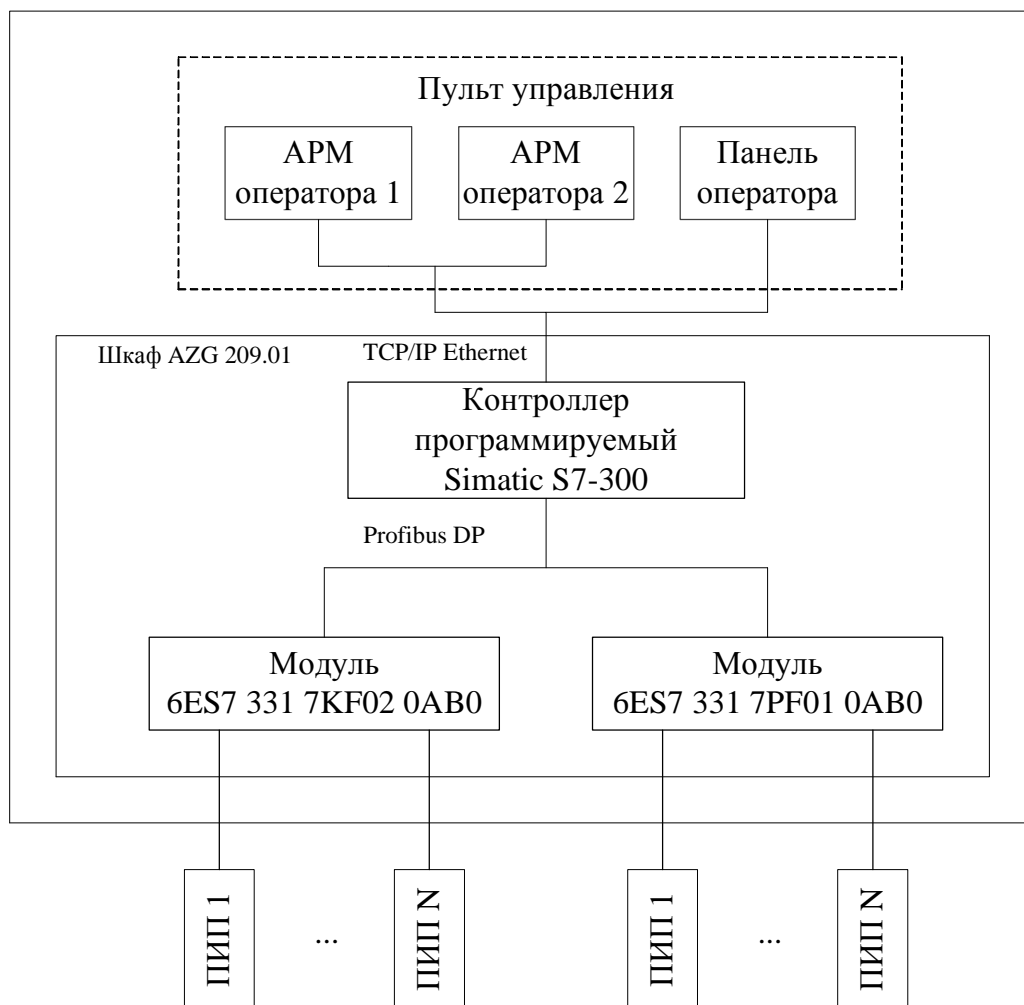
Пульт управления

АРМ оператора 1

АРМ оператора 2

Панель оператора

Шкаф AZG 209.01

TCP/IP Ethernet

Контроллер программируемый Simatic S7-300

Profibus DP

Модуль 6ES7 331 7KF02 0AB0

Модуль 6ES7 331 7PF01 0AB0

ПИП 1

...

ПИП N

ПИП 1

...

ПИП N